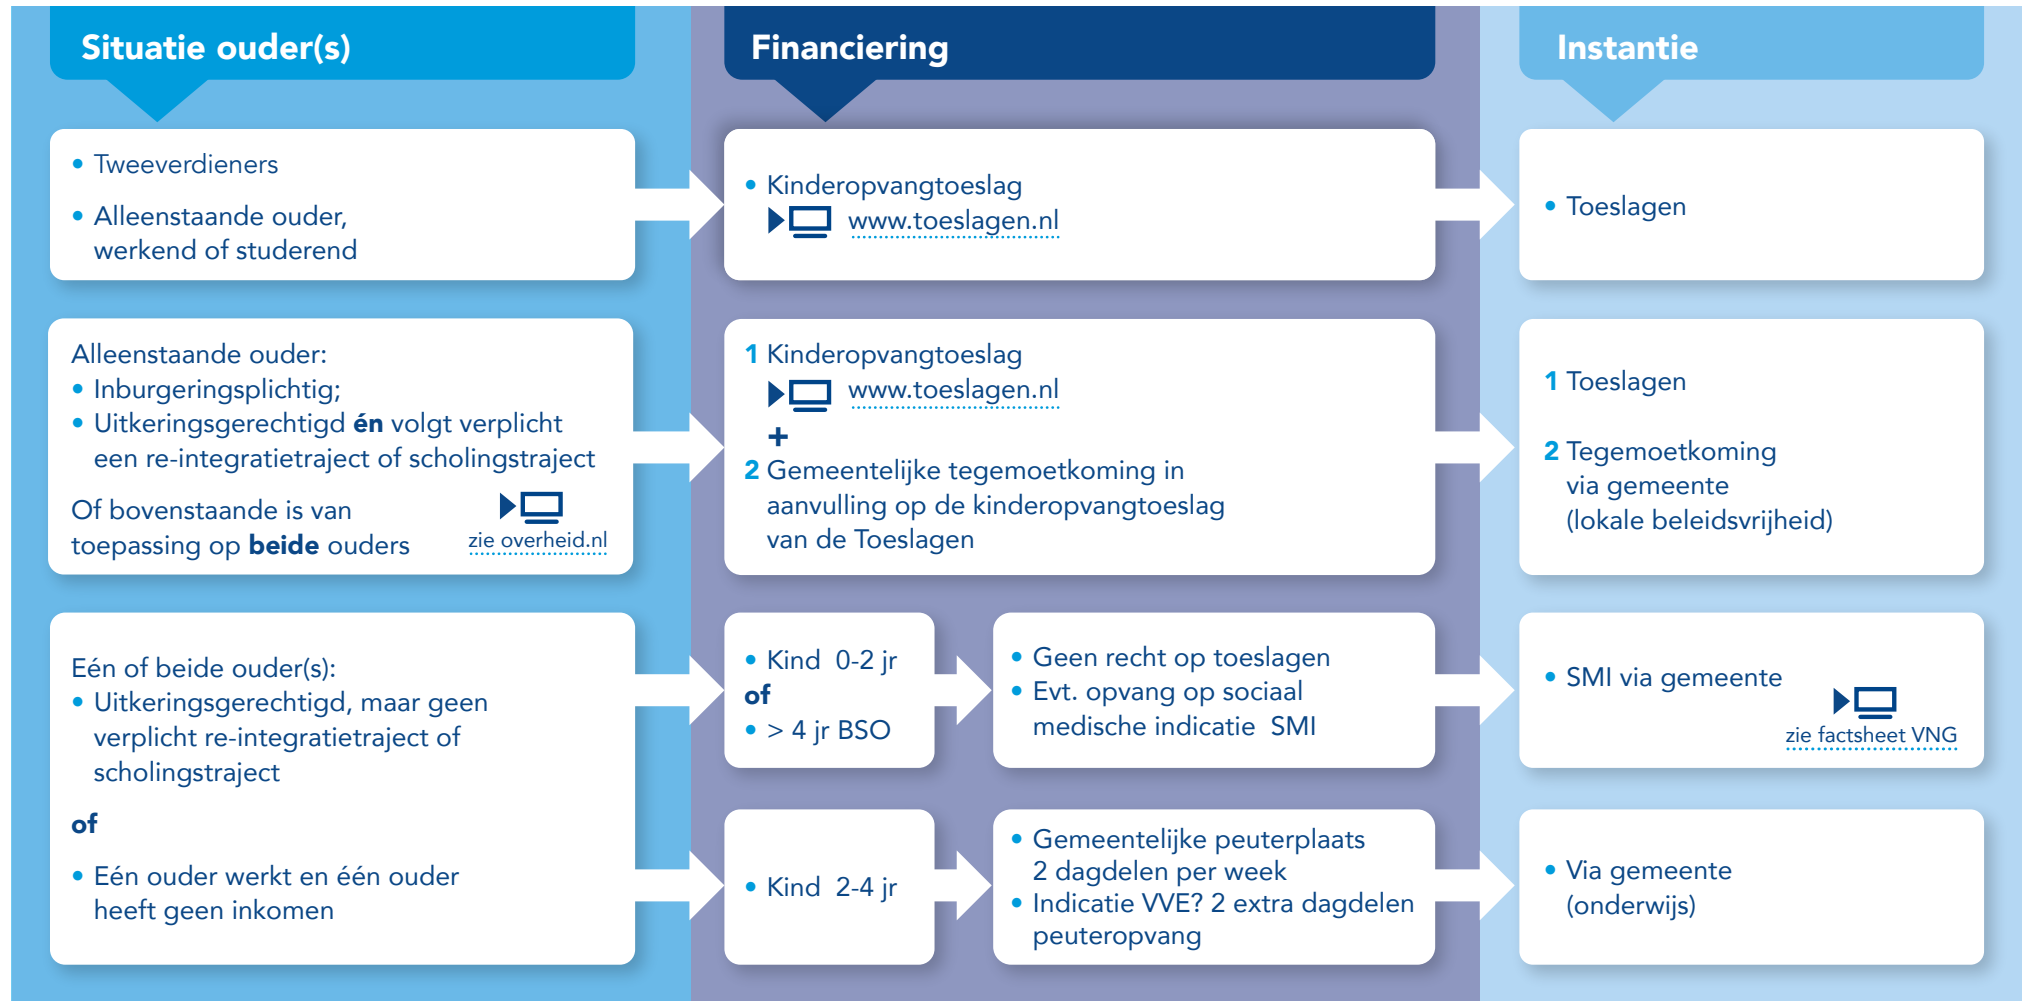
Situatie ouder(s)

Financiering

Instantie

• Tweeverdieners
• Alleenstaande ouder, werkend of studerend

• Kinderopvangtoeslag
www.toeslagen.nl

• Toeslagen

Alleenstaande ouder:
• Inburgeringsplichtig;
• Uitkeringsgerechtigd **én** volgt verplicht een re-integratietraject of scholingstraject

Of bovenstaande is van toepassing op **beide** ouders

zie overheid.nl

1 Kinderopvangtoeslag
www.toeslagen.nl
+
2 Gemeentelijke tegemoetkoming in aanvulling op de kinderopvangtoeslag van de Toeslagen

1 Toeslagen

2 Tegemoetkoming via gemeente (lokale beleidsvrijheid)

Eén of beide ouder(s):
• Uitkeringsgerechtigd, maar geen verplicht re-integratietraject of scholingstraject

of

• Eén ouder werkt en één ouder heeft geen inkomen

• Kind 0-2 jr
of
• > 4 jr BSO

• Geen recht op toeslagen
• Evt. opvang op sociaal medische indicatie SMI

• SMI via gemeente

zie factsheet VNG

• Kind 2-4 jr

• Gemeentelijke peuterplaats 2 dagdelen per week
• Indicatie VVE? 2 extra dagdelen peuteropvang

• Via gemeente (onderwijs)